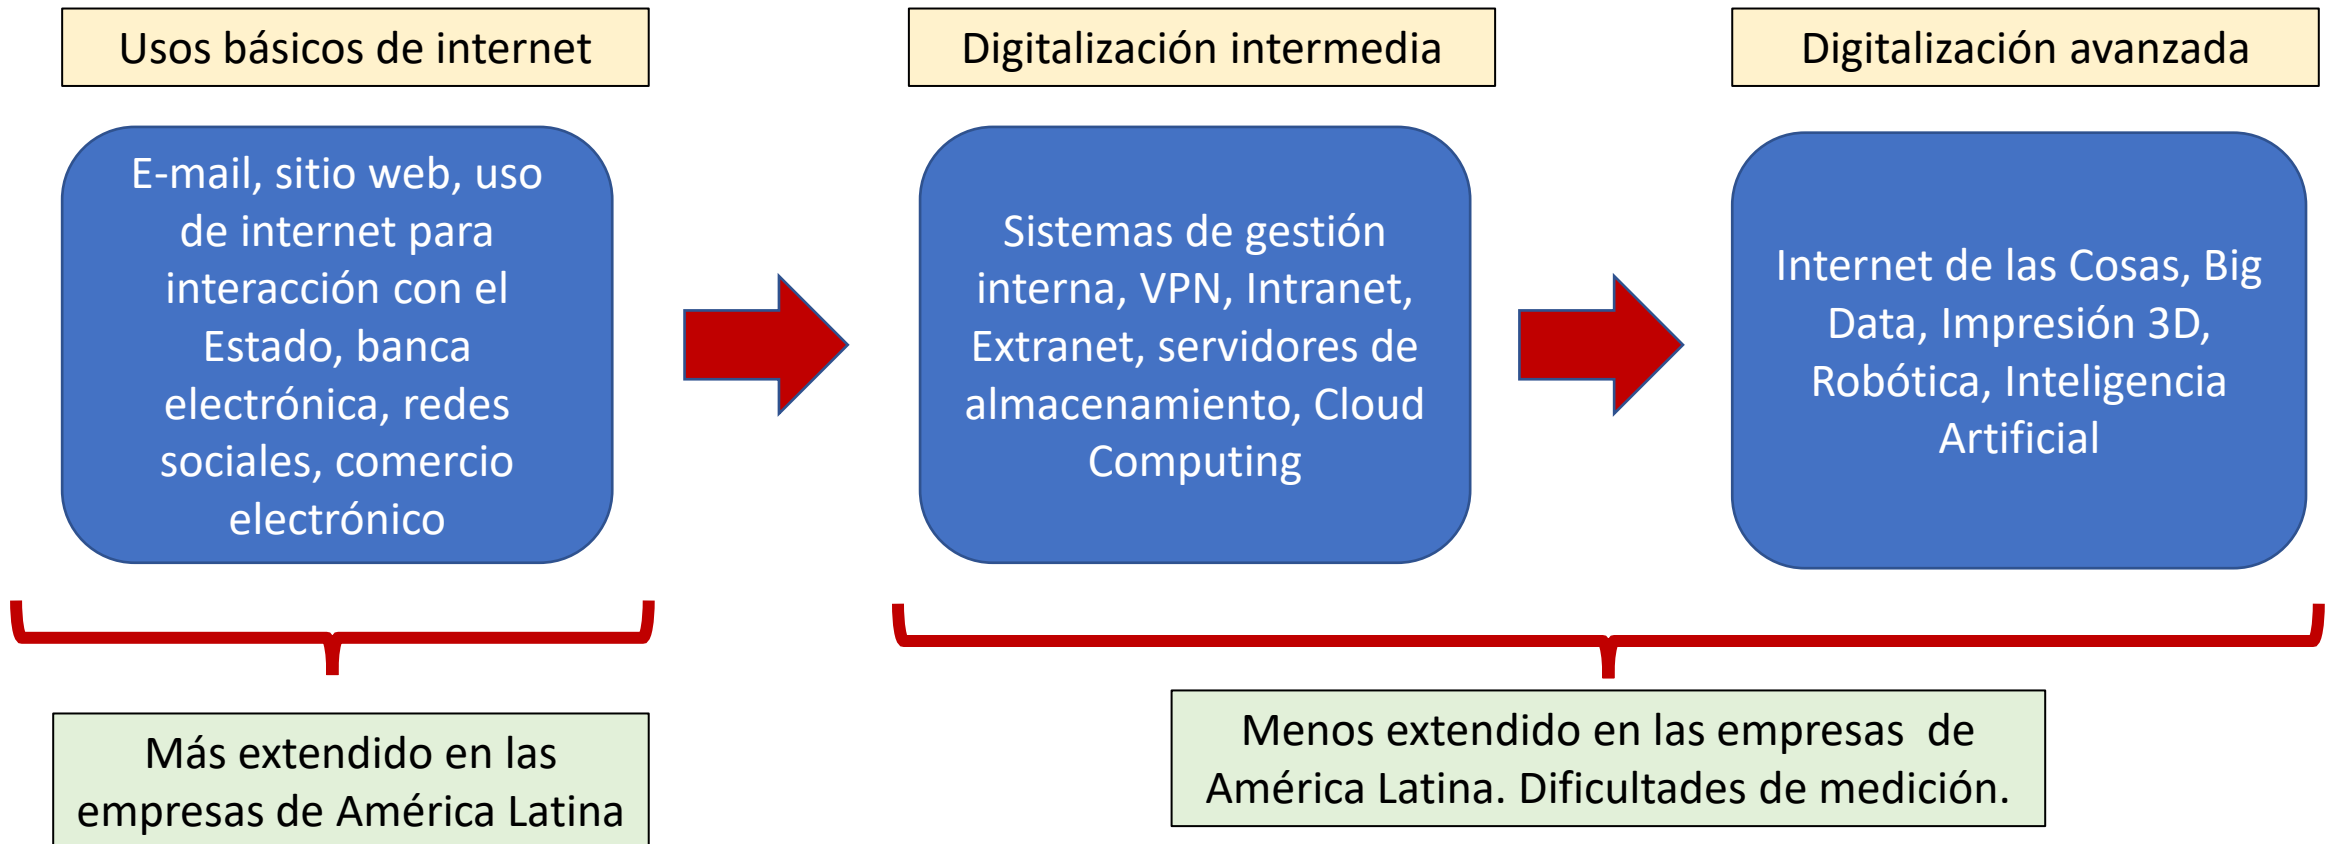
Usos básicos de internet

Digitalización intermedia

Digitalización avanzada

E-mail, sitio web, uso de internet para interacción con el Estado, banca electrónica, redes sociales, comercio electrónico

Sistemas de gestión interna, VPN, Intranet, Extranet, servidores de almacenamiento, Cloud Computing

Internet de las Cosas, Big Data, Impresión 3D, Robótica, Inteligencia Artificial

Más extendido en las empresas de América Latina

Menos extendido en las empresas de América Latina. Dificultades de medición.